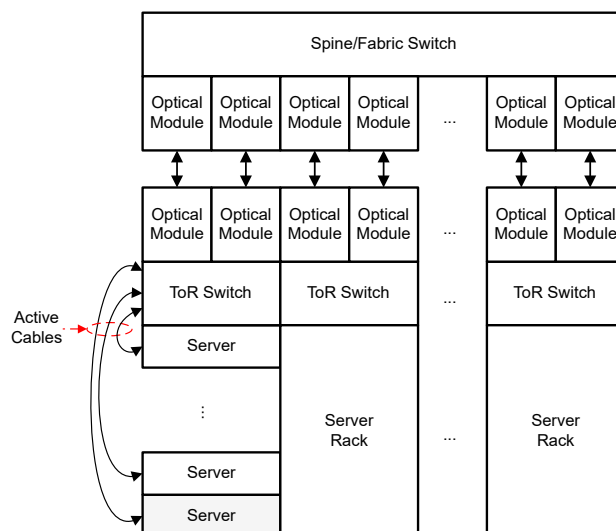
Spine/Fabric Switch

Optical Module | Optical Module | Optical Module | Optical Module | ... | Optical Module | Optical Module

Optical Module | Optical Module | Optical Module | Optical Module | ... | Optical Module | Optical Module

ToR Switch | ToR Switch | ... | ToR Switch

Active Cables

Server

⋮

Server

Server

Server Rack

...

Server Rack